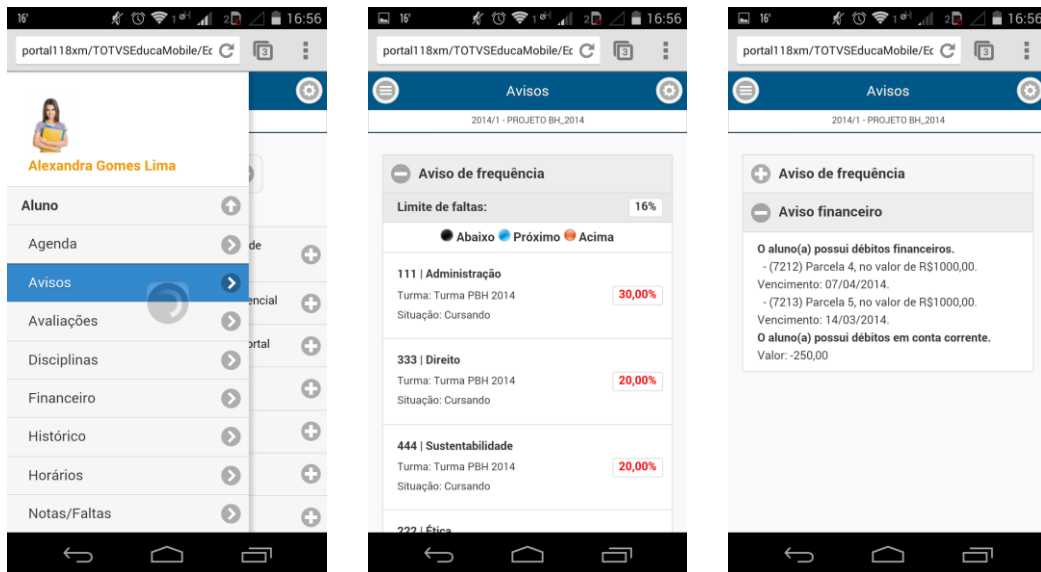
16° 16:56

portal118xm/TOTVSEducaMobile/Ec

3

Alexandra Gomes Lima

Aluno

Agenda

Avisos

Avaliações

Disciplinas

Financeiro

Histórico

Horários

Notas/Faltas

de

encial

ortal

16° 16:56

portal118xm/TOTVSEducaMobile/Ec

3

Avisos

2014/1 - PROJETO BH_2014

Aviso de frequência

Limite de faltas: 16%

Abaixo Próximo Acima

111 | Administração
Turma: Turma PBH 2014 30,00%
Situação: Cursando

333 | Direito
Turma: Turma PBH 2014 20,00%
Situação: Cursando

444 | Sustentabilidade
Turma: Turma PBH 2014 20,00%
Situação: Cursando

222 | Ética

16° 16:56

portal118xm/TOTVSEducaMobile/Ec

3

Avisos

2014/1 - PROJETO BH_2014

Aviso de frequência

Aviso financeiro

O aluno(a) possui débitos financeiros.
- (7212) Parcela 4, no valor de R$1000,00.
Vencimento: 07/04/2014.
- (7213) Parcela 5, no valor de R$1000,00.
Vencimento: 14/03/2014.
O aluno(a) possui débitos em conta corrente.
Valor: -250,00